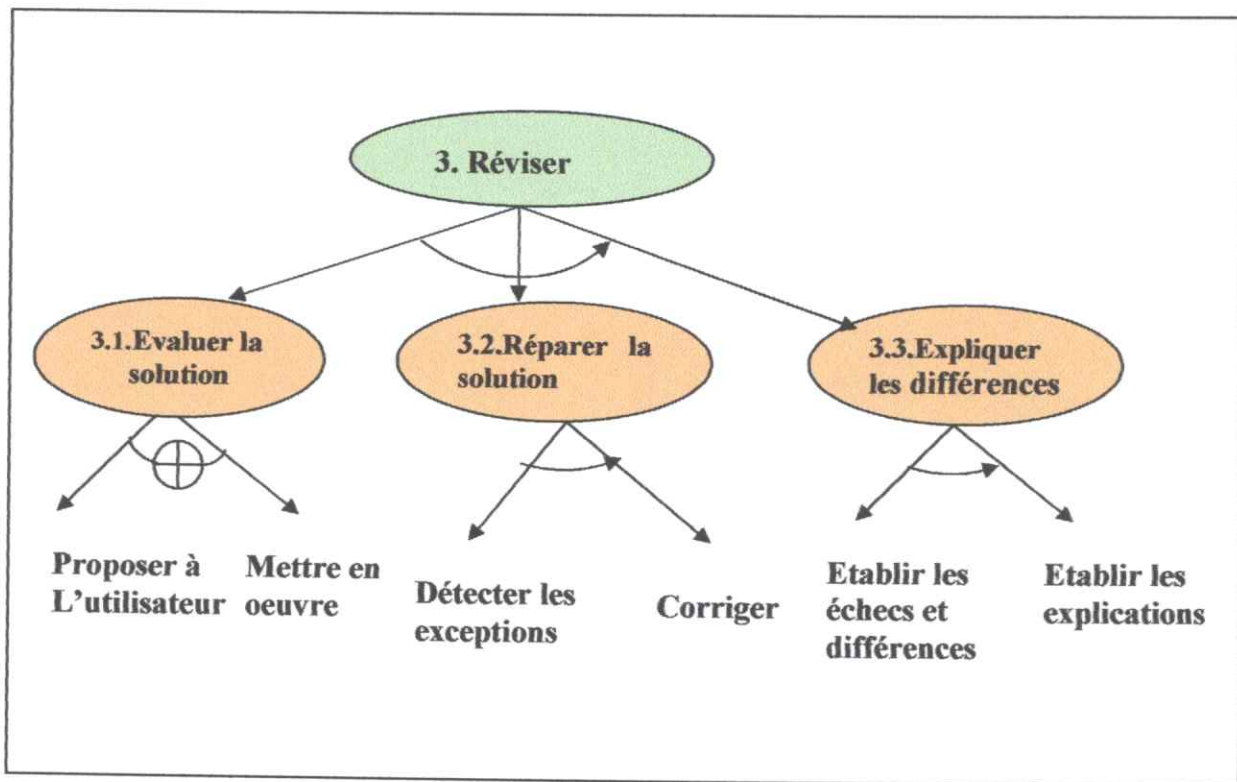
3. Réviser

3.1.Evaluer la solution

3.2.Réparer la solution

3.3.Expliquer les différences

Proposer à L'utilisateur

Mettre en oeuvre

Détecter les exceptions

Corriger

Etablir les échecs et différences

Etablir les explications